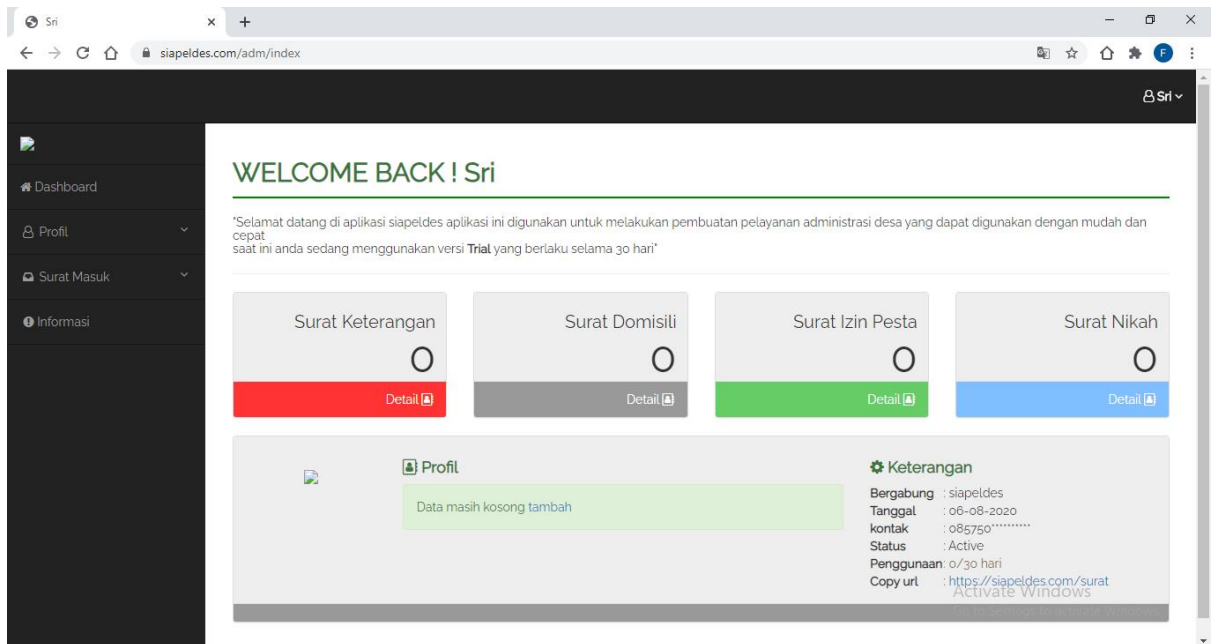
Sri
siapeldes.com/adm/index
Sri
Dashboard
Profil
Surat Masuk
Informasi
WELCOME BACK ! Sri
"Selamat datang di aplikasi siapeldes aplikasi ini digunakan untuk melakukan pembuatan pelayanan administrasi desa yang dapat digunakan dengan mudah dan cepat
saat ini anda sedang menggunakan versi **Trial** yang berlaku selama 30 hari"
Surat Keterangan
0
Detail
Surat Domisili
0
Detail
Surat Izin Pesta
0
Detail
Surat Nikah
0
Detail
Profil
Data masih kosong tambah
Keterangan
Bergabung : siapeldes
Tanggal : 06-08-2020
kontak : 085750**********
Status : Active
Penggunaan: 0/30 hari
Copy url : https://siapeldes.com/surat
Activate Windows
Go to Settings to activate Windows.